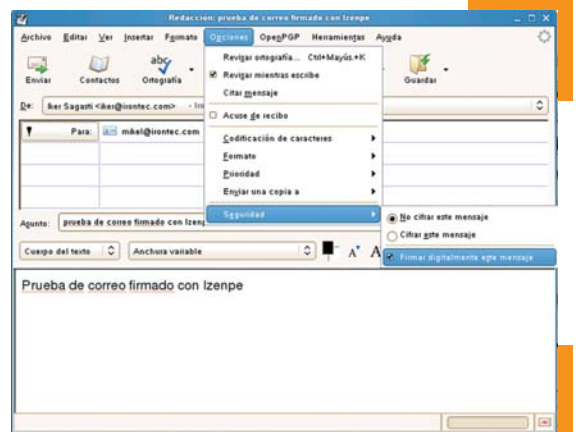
Redacción: prueba de correo firmado con Izenpe

Archivo Editar Ver Insertar Formato Opciones OpenPGP Herramientas Ayuda

Enviar Contactos Ortografía Guardar

De: Iker Sagasti <iker@irontec.com> - In

Para: mikel@irontec.com

Revisar ortografía... Ctrl+Mayús.+K
Revisar mientras escribe
Citar mensaje
Acuse de recibo
Codificación de caracteres
Formato
Prioridad
Enviar una copia a
Seguridad

No cifrar este mensaje
Cifrar este mensaje
Firmar digitalmente este mensaje

Asunto: prueba de correo firmado con Izenp

Cuerpo del texto Anchura variable

Prueba de correo firmado con Izenpe